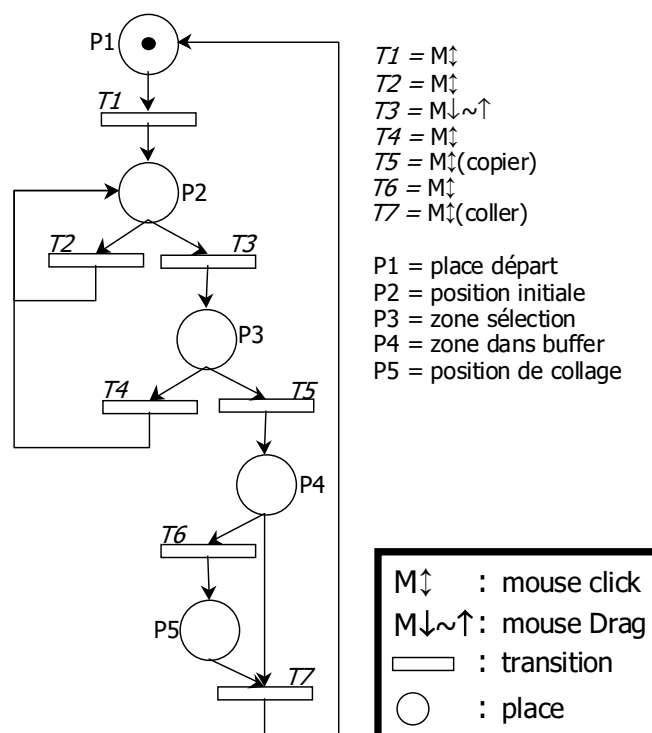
P1

T1

P2

T2

T3

P3

T4

T5

P4

T6

P5

T7

*T1* = M↕
*T2* = M↕
*T3* = M↓~↑
*T4* = M↕
*T5* = M↕(copier)
*T6* = M↕
*T7* = M↕(coller)

P1 = place départ
P2 = position initiale
P3 = zone sélection
P4 = zone dans buffer
P5 = position de collage

M↕ : mouse click
M↓~↑: mouse Drag
: transition
: place